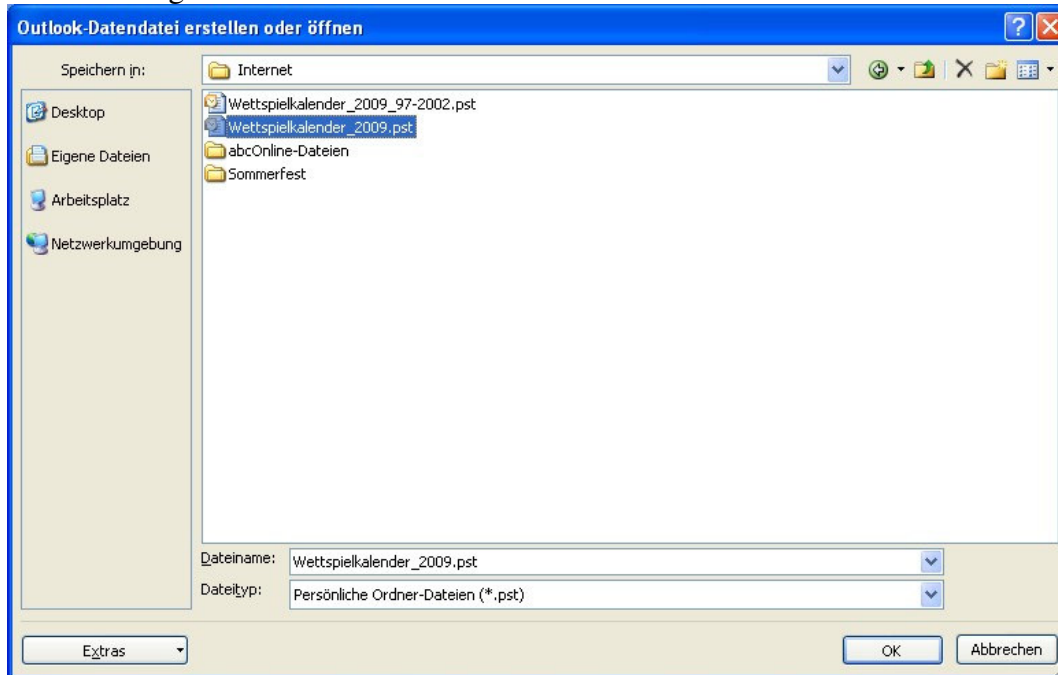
Outlook-Datendatei erstellen oder öffnen

Speichern in: Internet

Desktop
Eigene Dateien
Arbeitsplatz
Netzwerkumgebung

Wettspielkalender_2009_97-2002.pst
Wettspielkalender_2009.pst
abcOnline-Dateien
Sommerfest

Dateiname: Wettspielkalender_2009.pst
Dateityp: Persönliche Ordner-Dateien (*.pst)

Extras
OK
Abbrechen